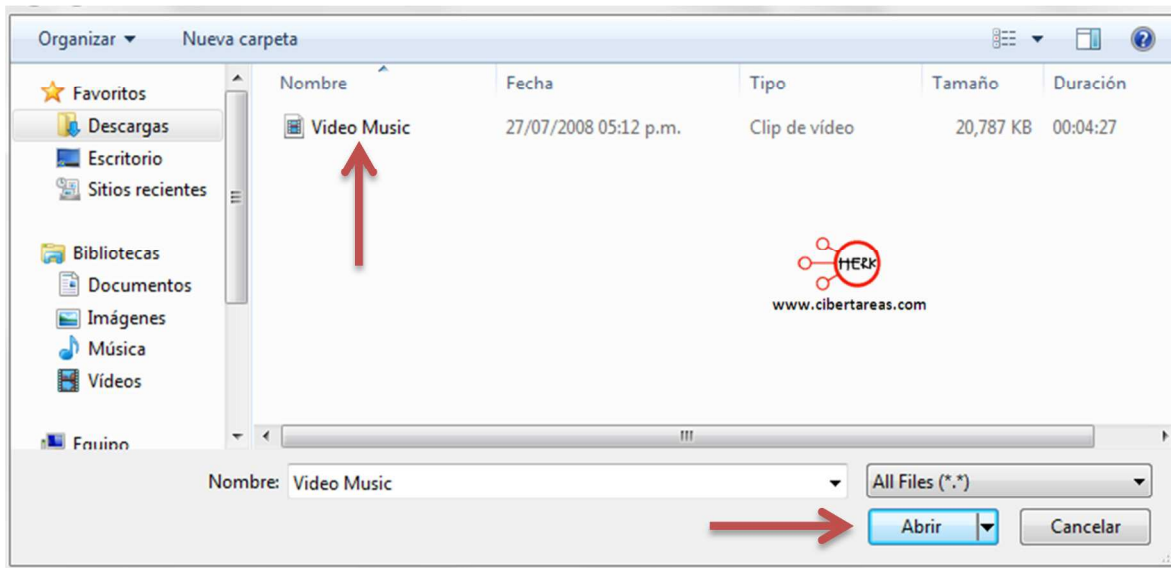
Organizar ▾ Nueva carpeta

Favoritos
Descargas
Escritorio
Sitios recientes

Bibliotecas
Documentos
Imágenes
Música
Vídeos

Equipo

| Nombre | Fecha | Tipo | Tamaño | Duración |
|---|---|---|---|---|
| Video Music | 27/07/2008 05:12 p.m. | Clip de vídeo | 20,787 KB | 00:04:27 |

HERK
www.cibertareas.com

Nombre: Video Music
All Files (*.*)
Abrir
Cancelar